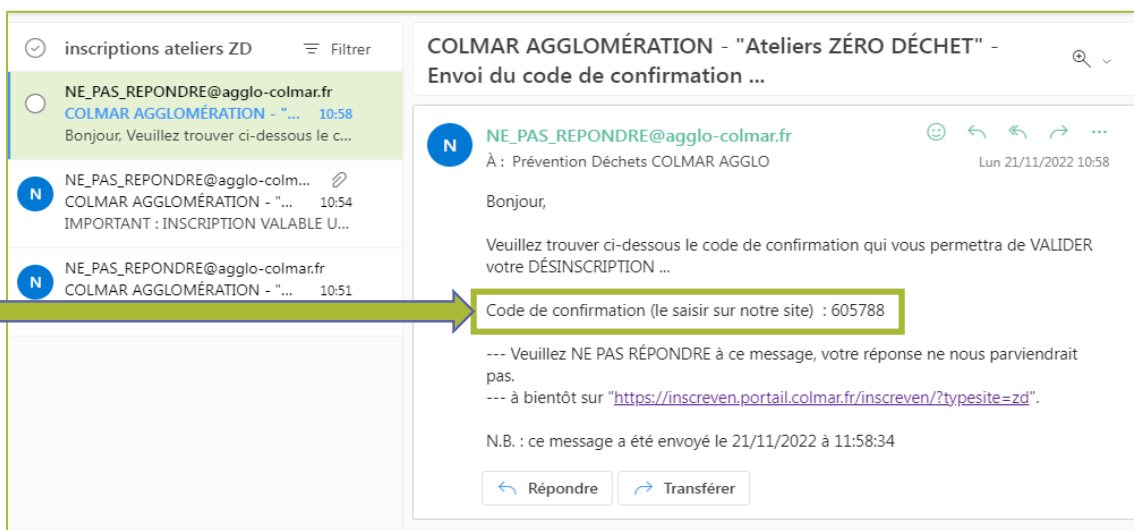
inscriptions ateliers ZD

Filtrer

NE_PAS_REPONDRE@agglo-colmar.fr
COLMAR AGGLOMÉRATION - "... 10:58
Bonjour, Veuillez trouver ci-dessous le c...

N
NE_PAS_REPONDRE@agglo-colm...
COLMAR AGGLOMÉRATION - "... 10:54
IMPORTANT : INSCRIPTION VALABLE U...

N
NE_PAS_REPONDRE@agglo-colmar.fr
COLMAR AGGLOMÉRATION - "... 10:51

COLMAR AGGLOMÉRATION - "Ateliers ZÉRO DÉCHET" - Envoi du code de confirmation ...

N
NE_PAS_REPONDRE@agglo-colmar.fr
À : Prévention Déchets COLMAR AGGLO
Lun 21/11/2022 10:58

Bonjour,

Veuillez trouver ci-dessous le code de confirmation qui vous permettra de VALIDER votre DÉSINSCRIPTION ...

Code de confirmation (le saisir sur notre site) : 605788

--- Veuillez NE PAS RÉPONDRE à ce message, votre réponse ne nous parviendrait pas.
--- à bientôt sur "https://inscreven.portail.colmar.fr/inscreven/?typesite=zd".

N.B. : ce message a été envoyé le 21/11/2022 à 11:58:34

Répondre
Transférer